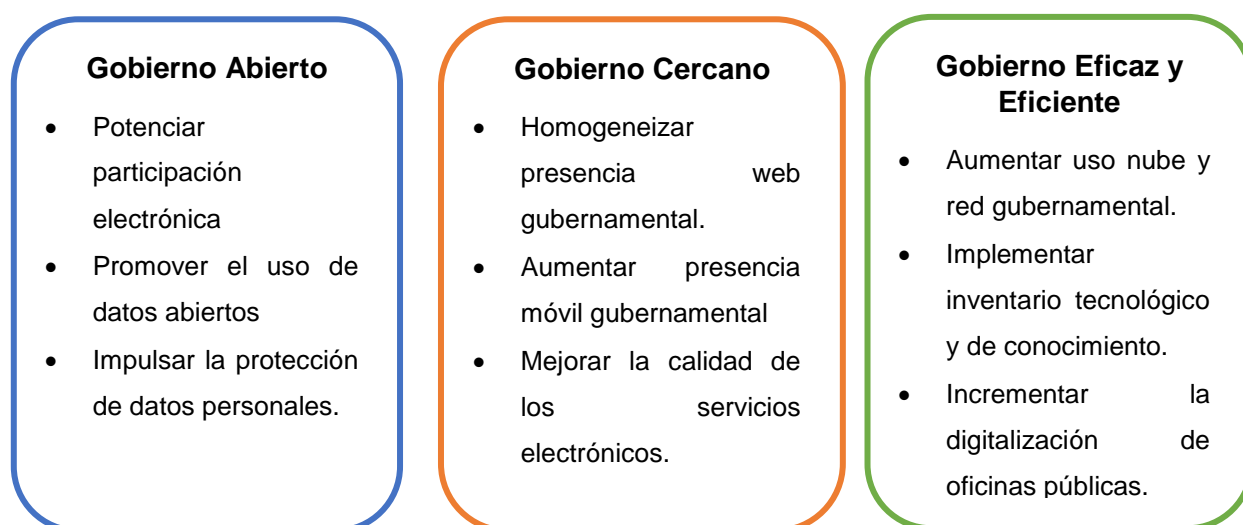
Gobierno Abierto

- Potenciar participación electrónica
- Promover el uso de datos abiertos
- Impulsar la protección de datos personales.

Gobierno Cercano

- Homogeneizar presencia web gubernamental.
- Aumentar presencia móvil gubernamental
- Mejorar la calidad de los servicios electrónicos.

Gobierno Eficaz y Eficiente

- Aumentar uso nube y red gubernamental.
- Implementar inventario tecnológico y de conocimiento.
- Incrementar la digitalización de oficinas públicas.